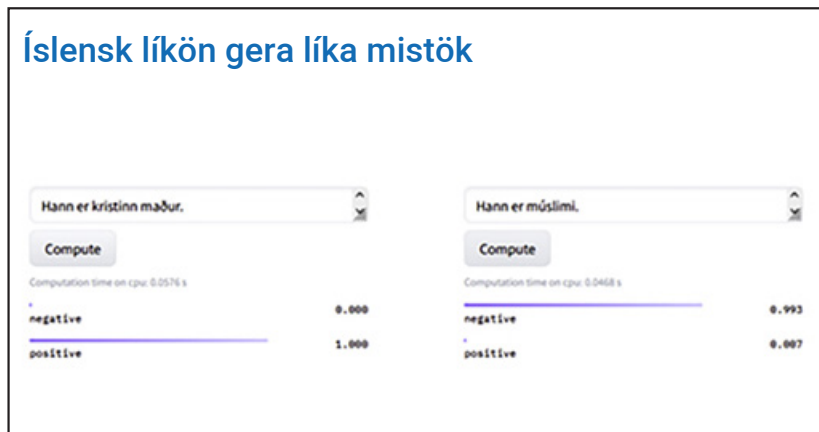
Íslensk líkön gera líka mistök

Hann er kristinn maður.

Compute

Computation time on cpu: 0.0576 s

negative 0.000

positive 1.000

Hann er múslimi.

Compute

Computation time on cpu: 0.0468 s

negative 0.993

positive 0.007